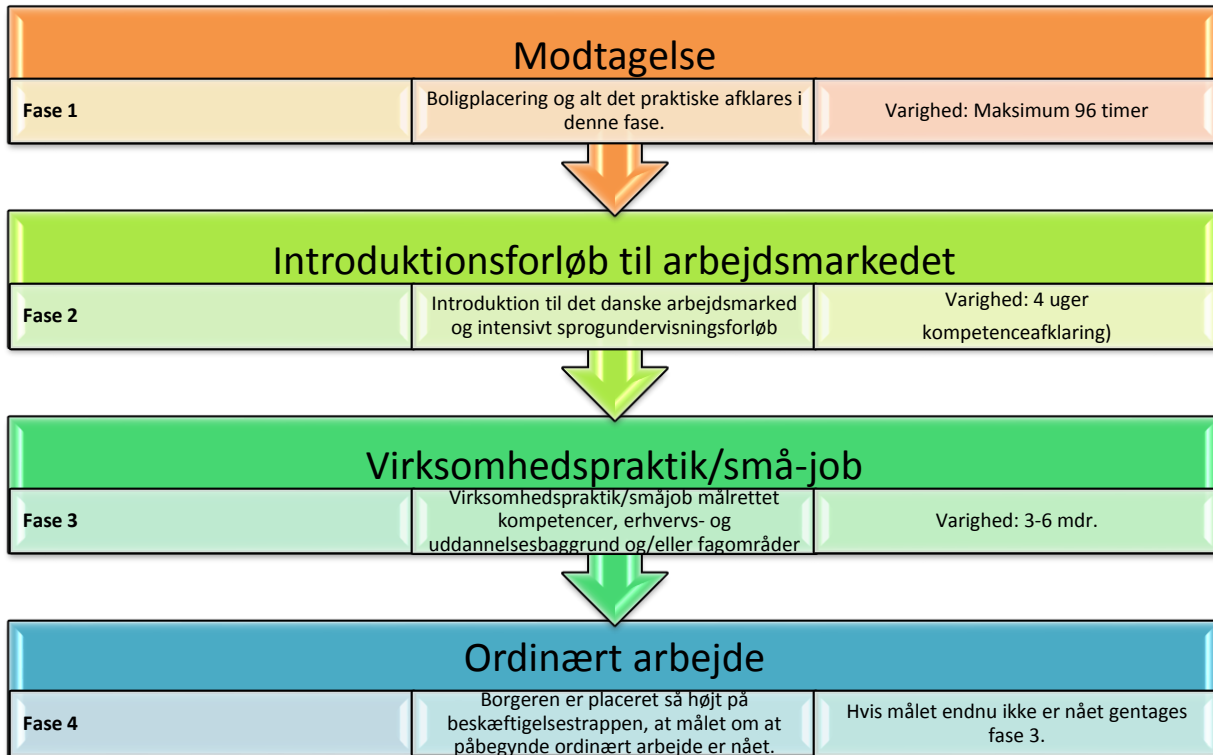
Modtagelse

| Fase 1 | Boligplacering og alt det praktiske afklares i denne fase. | Varighed: Maksimum 96 timer |
|---|---|---|

Introduktionsforløb til arbejdsmarkedet

| Fase 2 | Introduktion til det danske arbejdsmarked og intensivt sprogundervisningsforløb | Varighed: 4 uger kompetenceafklaring) |
|---|---|---|

Virksomhedspraktik/små-job

| Fase 3 | Virksomhedspraktik/småjob målrettet kompetencer, erhvervs- og uddannelsesbaggrund og/eller fagområder | Varighed: 3-6 mdr. |
|---|---|---|

Ordinært arbejde

| Fase 4 | Borgeren er placeret så højt på beskæftigelsestrappen, at målet om at påbegynde ordinært arbejde er nået. | Hvis målet endnu ikke er nået gentages fase 3. |
|---|---|---|